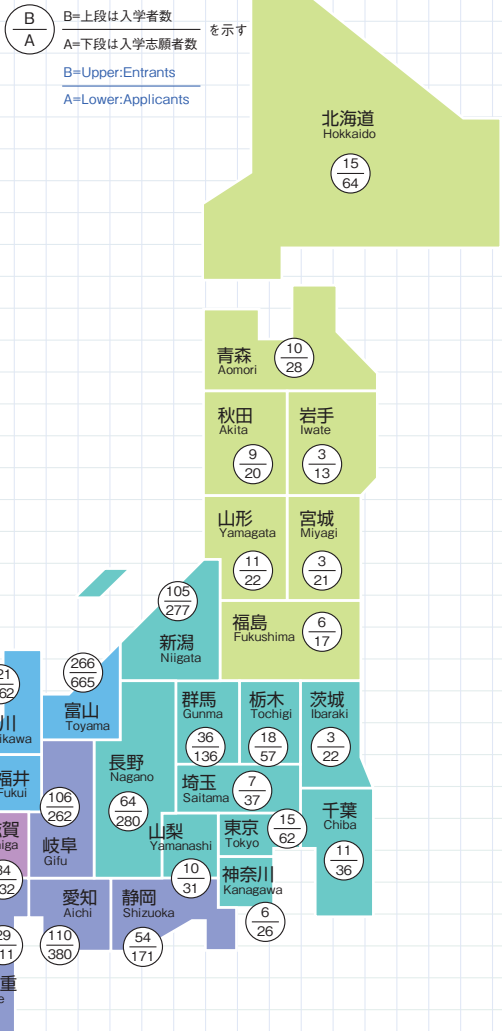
$\frac{B}{A}$ B=上段は入学者数 A=下段は入学志願者数 を示す

B=Upper:Entrants
A=Lower:Applicants

北海道
Hokkaido
$\frac{15}{64}$

青森
Aomori
$\frac{10}{28}$

秋田
Akita
$\frac{9}{20}$

岩手
Iwate
$\frac{3}{13}$

山形
Yamagata
$\frac{11}{22}$

宮城
Miyagi
$\frac{3}{21}$

$\frac{105}{277}$
新潟
Niigata

福島
Fukushima
$\frac{6}{17}$

$\frac{21}{62}$
川
ikawa

$\frac{266}{665}$
富山
Toyama

群馬
Gunma
$\frac{36}{136}$

栃木
Tochigi
$\frac{18}{57}$

茨城
Ibaraki
$\frac{3}{22}$

福井
Fukui

$\frac{106}{262}$
岐阜
Gifu

長野
Nagano
$\frac{64}{280}$

埼玉
Saitama
$\frac{7}{37}$

賀
iga
$\frac{34}{32}$

山梨
Yamanashi
$\frac{10}{31}$

東京
Tokyo
$\frac{15}{62}$

千葉
Chiba
$\frac{11}{36}$

神奈川
Kanagawa
$\frac{6}{26}$

愛知
Aichi
$\frac{110}{380}$

静岡
Shizuoka
$\frac{54}{171}$

$\frac{29}{11}$
重
e